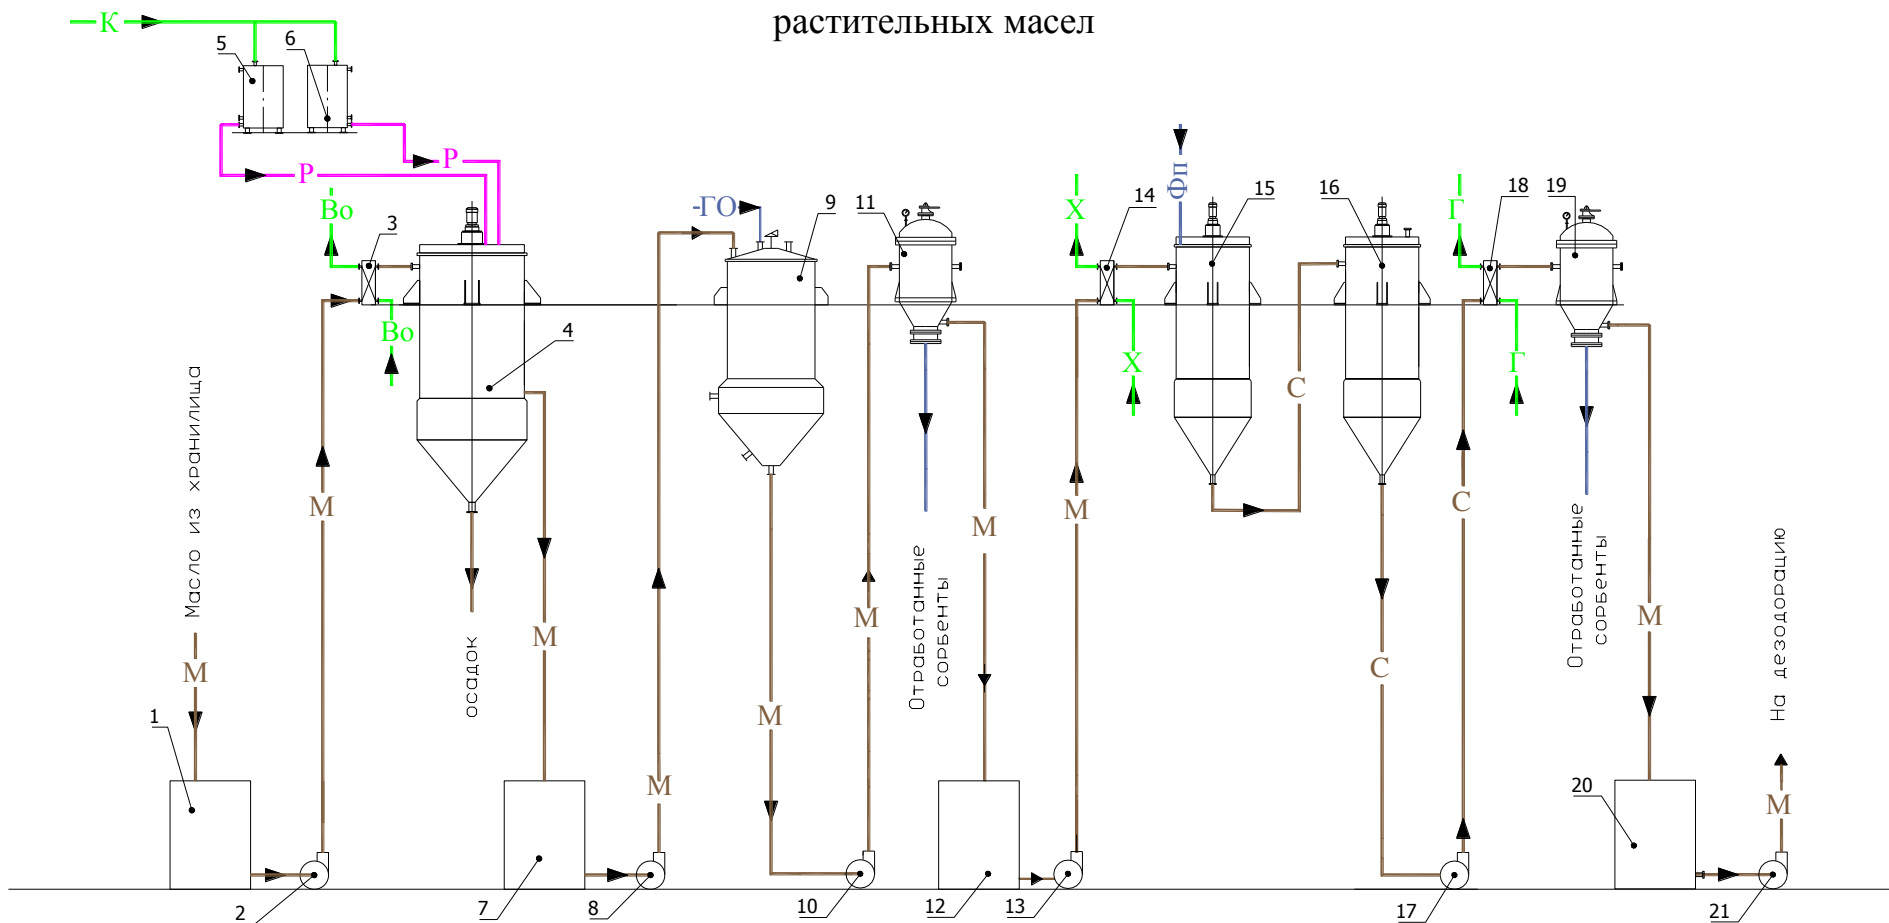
растительных масел

К
5
6
Р
Р
Во
3
Во
4
М
-ГО
9
11
Х
14
Фп
15
16
Г
18
19
Х
С
Г
Масло из хранилища
М
1
2
осадок
М
7
8
М
М
10
М
Отработанные сорбенты
М
12
13
М
С
С
17
Отработанные сорбенты
М
20
На дезодорацию
М
21